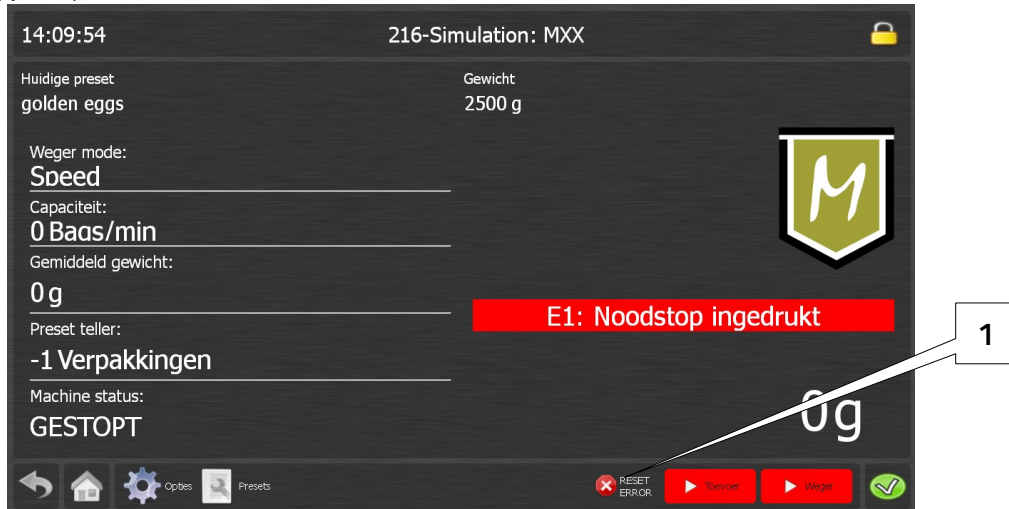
14:09:54

216-Simulation: MXX

Huidige preset
golden eggs

Gewicht
2500 g

Weger mode:
Speed

Capaciteit:
0 Bags/min

Gemiddeld gewicht:
0 g

Preset teller:
-1 Verpakkingen

Machine status:
GESTOPT

E1: Noodstop ingedrukt

1

0g

Opties

Presets

RESET ERROR

Toevoer

Weger